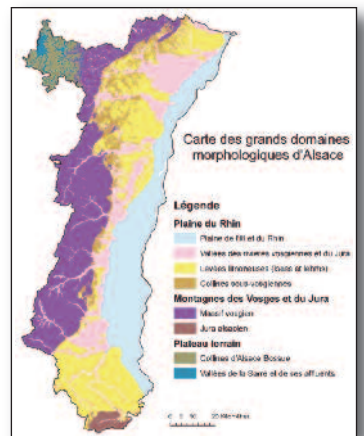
Carte des grands domaines morphologiques d'Alsace

Légende

Plaine du Rhin

Plaine de Ill et du Rhin

Vallées des rivières vosgiennes et du Jura

Lœss limoneuses (loess et lehm)

Collines sous-vosgiennes

Montagnes des Vosges et du Jura

Massif vosgien

Jura alsacien

Plateau lorrain

Collines d'Alsace Bossue

Vallées de la Sarre et de ses affluents

0 10 20 Kilomètres